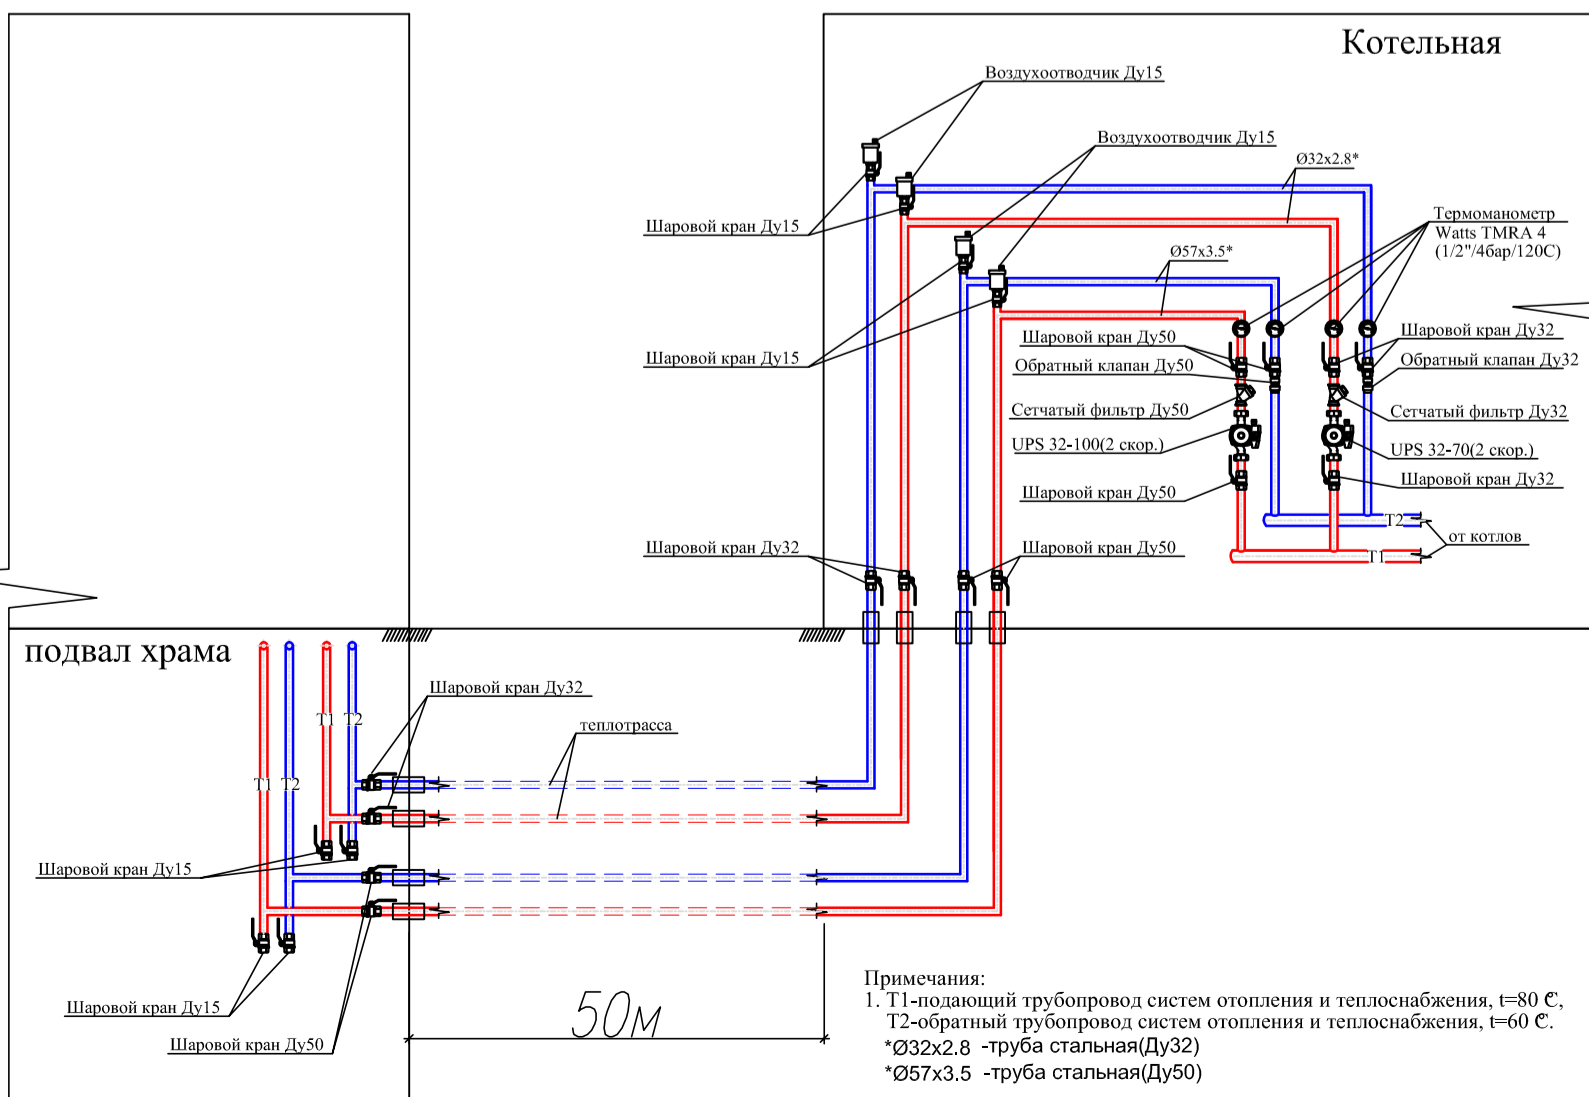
Котельная

Воздухоотводчик Ду15

Воздухоотводчик Ду15

Ø32x2.8*

Шаровой кран Ду15

Термоманометр
Watts TMRA 4
(1/2"/4бар/120С)

Ø57x3.5*

Шаровой кран Ду15

Шаровой кран Ду50

Обратный клапан Ду50

Шаровой кран Ду32

Обратный клапан Ду32

Сетчатый фильтр Ду50

Сетчатый фильтр Ду32

UPS 32-100(2 скор.)

UPS 32-70(2 скор.)

Шаровой кран Ду50

Шаровой кран Ду32

T2

от котлов

T1

Шаровой кран Ду32

Шаровой кран Ду50

подвал храма

T1 T2

T1 T2

Шаровой кран Ду32

теплотрасса

Шаровой кран Ду15

Шаровой кран Ду15

Шаровой кран Ду50

50м

Примечания:
1. Т1-подающий трубопровод систем отопления и теплоснабжения, t=80 С,
Т2-обратный трубопровод систем отопления и теплоснабжения, t=60 С.
*Ø32x2.8 -труба стальная(Ду32)
*Ø57x3.5 -труба стальная(Ду50)